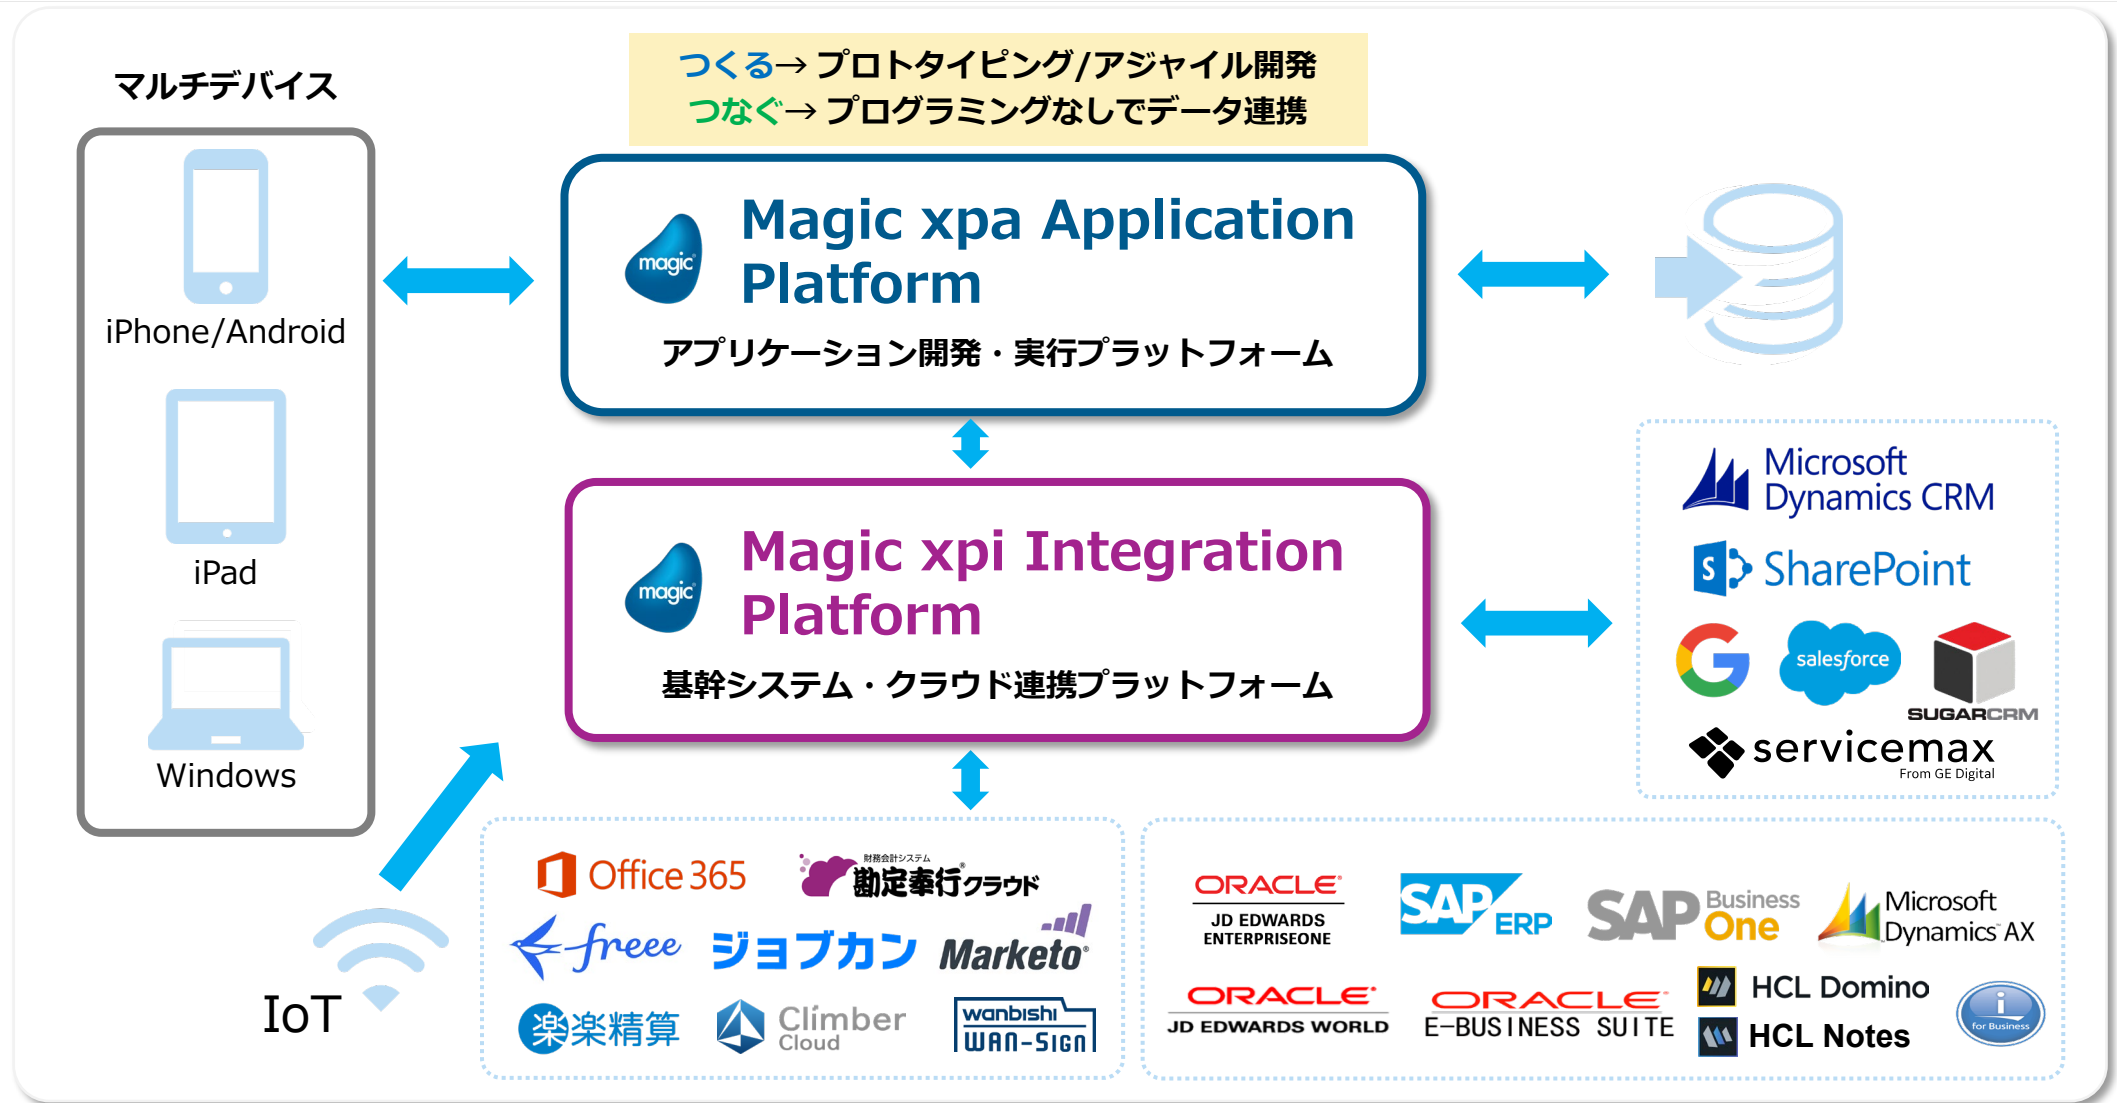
マルチデバイス

iPhone/Android

iPad

Windows

つくる→ プロトタイピング/アジャイル開発
つなぐ→ プログラミングなしでデータ連携

magic

Magic xpa Application Platform

アプリケーション開発・実行プラットフォーム

magic

Magic xpi Integration Platform

基幹システム・クラウド連携プラットフォーム

Microsoft Dynamics CRM

SharePoint

salesforce

SUGARCRM

servicemax
From GE Digital

IoT

Office 365

財務会計システム
勘定奉行クラウド

freee

ジョブカン

Marketo

楽楽精算

Climber Cloud

wanbishi
WAN-SIGN

ORACLE
JD EDWARDS ENTERPRISEONE

SAP ERP

SAP Business One

Microsoft Dynamics AX

ORACLE
JD EDWARDS WORLD

ORACLE
E-BUSINESS SUITE

HCL Domino

HCL Notes

i
for Business